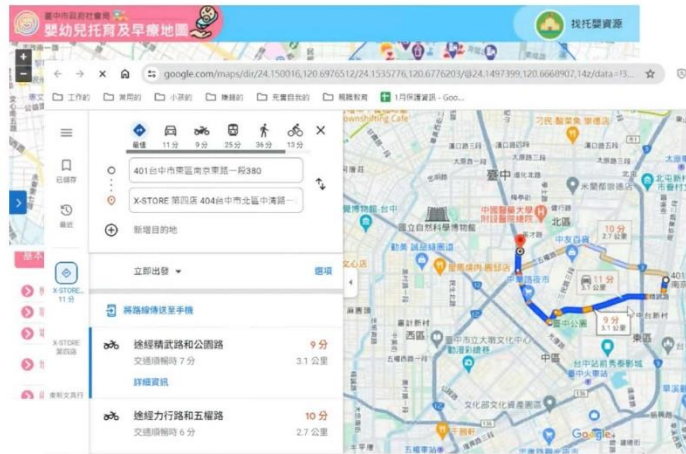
臺中市政府社會局
嬰幼兒托育及早療地圖

找托嬰資源

google.com/maps/dir/24.150016,120.6976512/24.1535776,120.6776203/@24.1497399,120.6668907,14z/data=!3...

工作的 實用的 小孩的 轉錄的 充電自我的 報路教育 1不保運資訊 - Goo...

最佳 11分 9分 25分 36分 13分

已儲存

最近

401台中市東區南京東路一段380

X-STORE 第四店 404台中市北區中清路...

新增目的地

立即出發

選項

X-STORE... 11分

X-STORE 第四店

將路線傳送至手機

途經精武路和公園路 9分
交通順暢時 7分 3.1 公里
詳細資訊

途經力行路和五權路 10分
交通順暢時 6分 2.7 公里

臺中
北區
10分 2.7 公里
11分
9分 3.1 公里
中公園
東區
西區
中區
國立自然科學博物館
中國醫藥大學附設醫院
台中市立大墩文化中心
文化部文化資產園區
401
Google